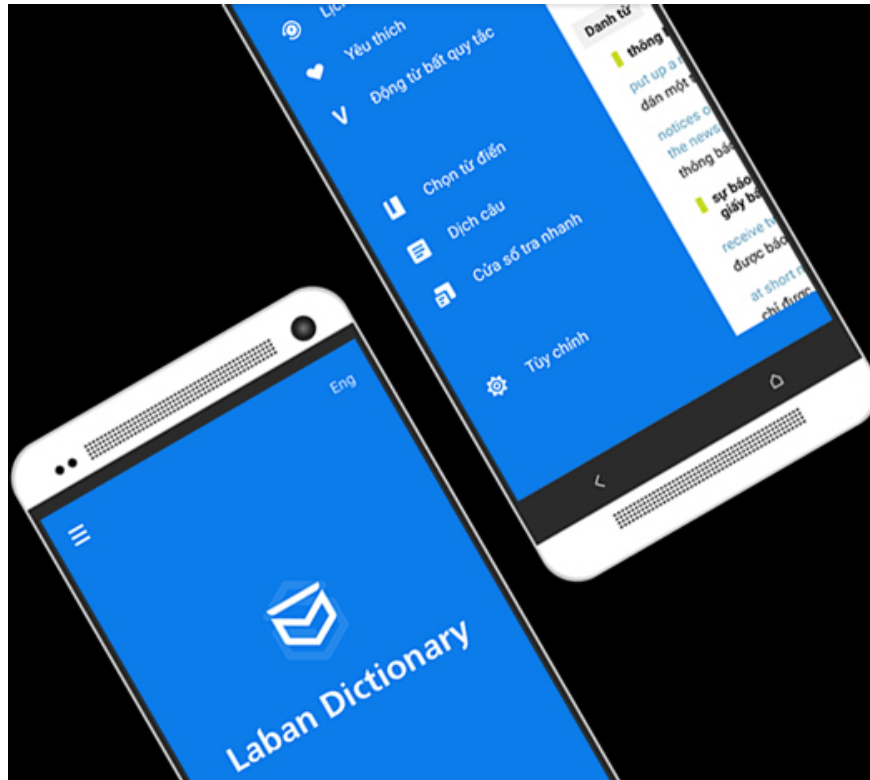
Lịc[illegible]
Yêu thích
Động từ bất quy tắc
Chọn từ điển
Dịch câu
Cửa sổ tra nhanh
Tùy chỉnh

Danh từ
thông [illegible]
put up a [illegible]
dán một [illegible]
notices o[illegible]
the news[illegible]
thông bá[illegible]
sự báo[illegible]
giấy bá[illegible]
receive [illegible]
được báo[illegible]
at short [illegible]
chỉ được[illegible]

Eng
Laban Dictionary